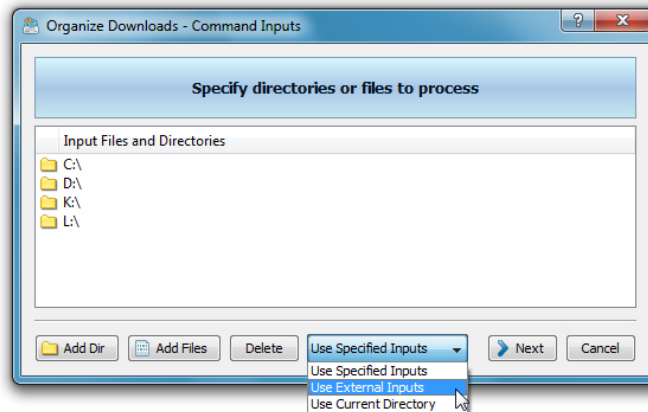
Organize Downloads - Command Inputs

?

Specify directories or files to process

Input Files and Directories

C:\
D:\
K:\
L:\

Add Dir
Add Files
Delete
Use Specified Inputs
Next
Cancel

Use Specified Inputs
Use External Inputs
Use Current Directory